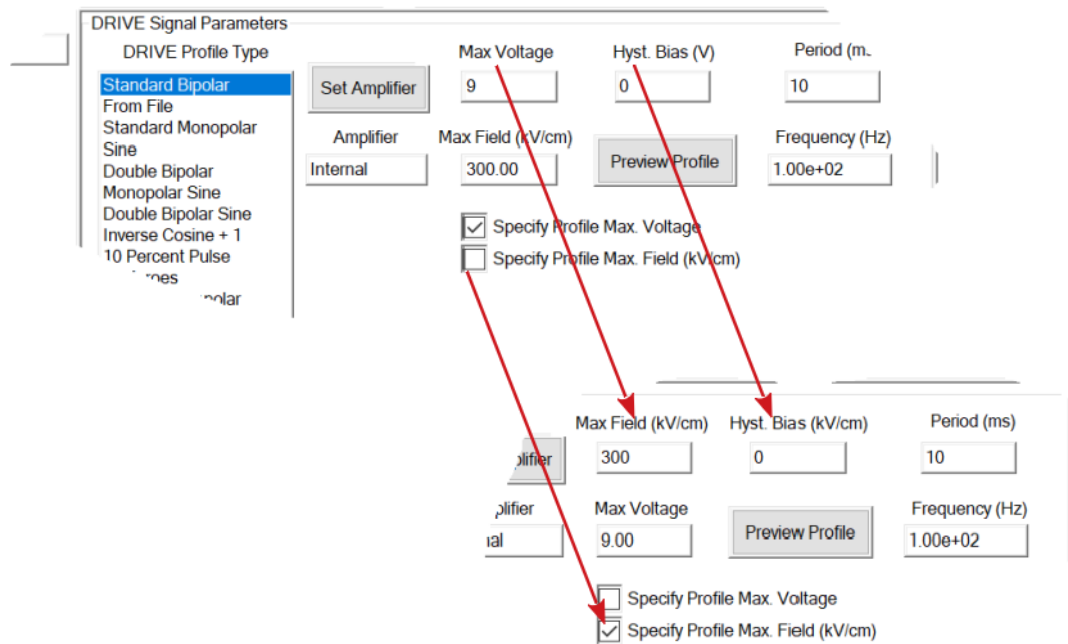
DRIVE Signal Parameters

DRIVE Profile Type

Standard Bipolar
From File
Standard Monopolar
Sine
Double Bipolar
Monopolar Sine
Double Bipolar Sine
Inverse Cosine + 1
10 Percent Pulse
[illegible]
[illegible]polar

Set Amplifier

Max Voltage
9

Hyst. Bias (V)
0

Period (m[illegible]
10

Amplifier
Internal

Max Field (kV/cm)
300.00

Preview Profile

Frequency (Hz)
1.00e+02

Specify Profile Max. Voltage
Specify Profile Max. Field (kV/cm)

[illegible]plifier

Max Field (kV/cm)
300

Hyst. Bias (kV/cm)
0

Period (ms)
10

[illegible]plifier
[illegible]al

Max Voltage
9.00

Preview Profile

Frequency (Hz)
1.00e+02

Specify Profile Max. Voltage
Specify Profile Max. Field (kV/cm)